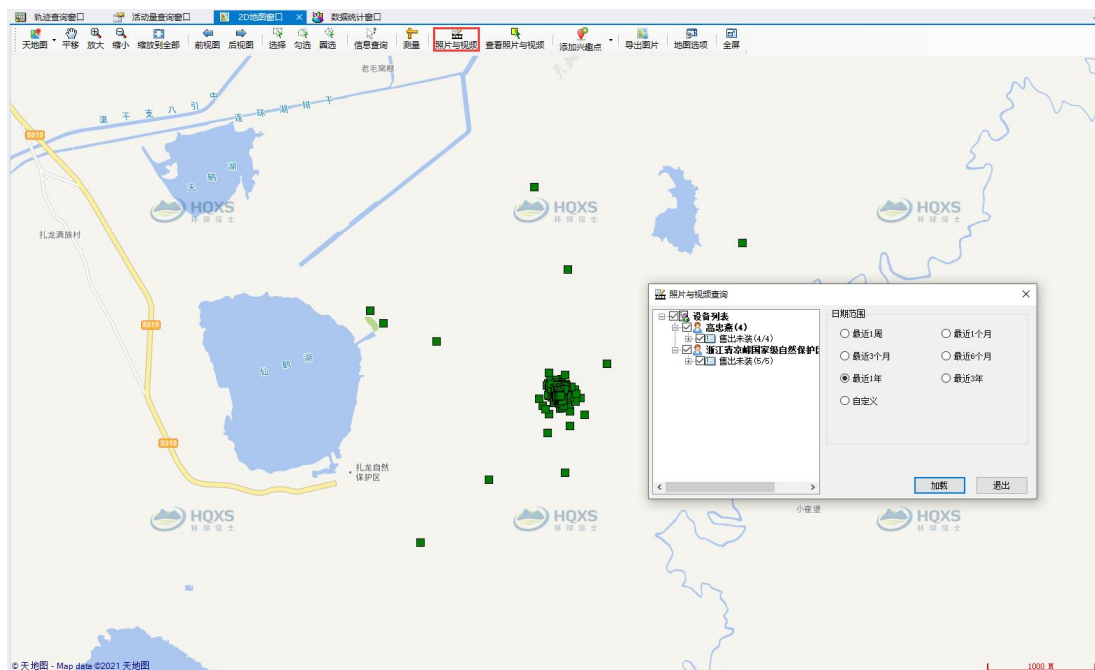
轨迹查询窗口　活动量查询窗口　2D地图窗口 ×　数据统计窗口

天地图　平移　放大　缩小　缩放到全部　前视图　后视图　选择　勾选　圈选　信息查询　测量　照片与视频　查看照片与视频　添加兴趣点　导出图片　地图选项　全屏

老毛窝棚

渠干支八引中

连珠湖排干

S310

天鹅湖

HQXS 环球信士

扎龙满族村

S310

仙鹤湖

S310

扎龙自然保护区

小崔堡

照片与视频查询

设备列表
高忠森(4)
雪出未装(4/4)
浙江省凉峰国家级自然保护区
雪出未装(6/6)

日期范围
最近1周　最近1个月
最近3个月　最近6个月
最近1年　最近3年
自定义

加载　退出

© 天地图 - Map data ©2021 天地图

1000 米